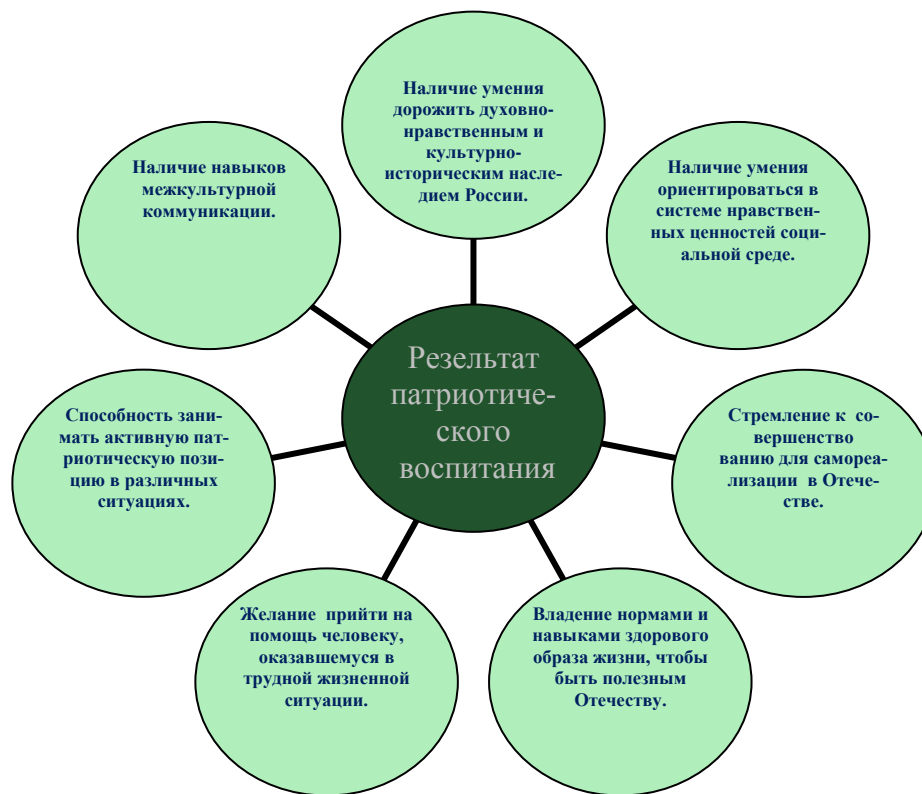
Наличие умения дорожить духовно-нравственным и культурно-историческим наследием России.

Наличие навыков межкультурной коммуникации.

Наличие умения ориентироваться в системе нравственных ценностей социальной среде.

Резельтат патриотического воспитания

Способность занимать активную патриотическую позицию в различных ситуациях.

Стремление к совершенство ванию для самореализации в Отечестве.

Желание прийти на помощь человеку, оказавшемуся в трудной жизненной ситуации.

Владение нормами и навыками здорового образа жизни, чтобы быть полезным Отечеству.